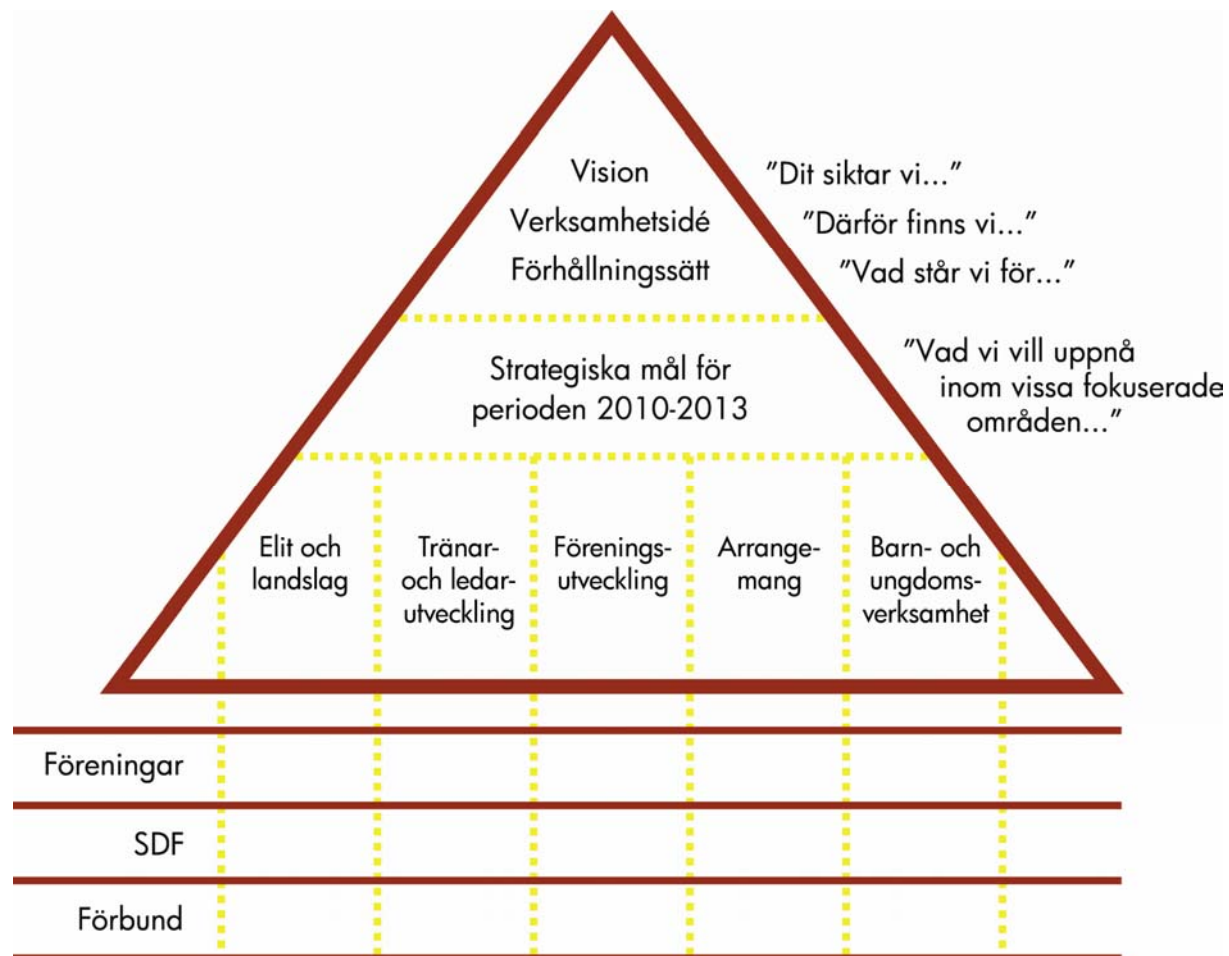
Vision
Verksamhetsidé
Förhållningssätt

"Dit siktar vi..."
"Därför finns vi..."
"Vad står vi för..."

Strategiska mål för perioden 2010-2013

"Vad vi vill uppnå inom vissa fokuserade områden..."

Elit och landslag

Tränar- och ledarutveckling

Föreningsutveckling

Arrangemang

Barn- och ungdomsverksamhet

Föreningar

SDF

Förbund